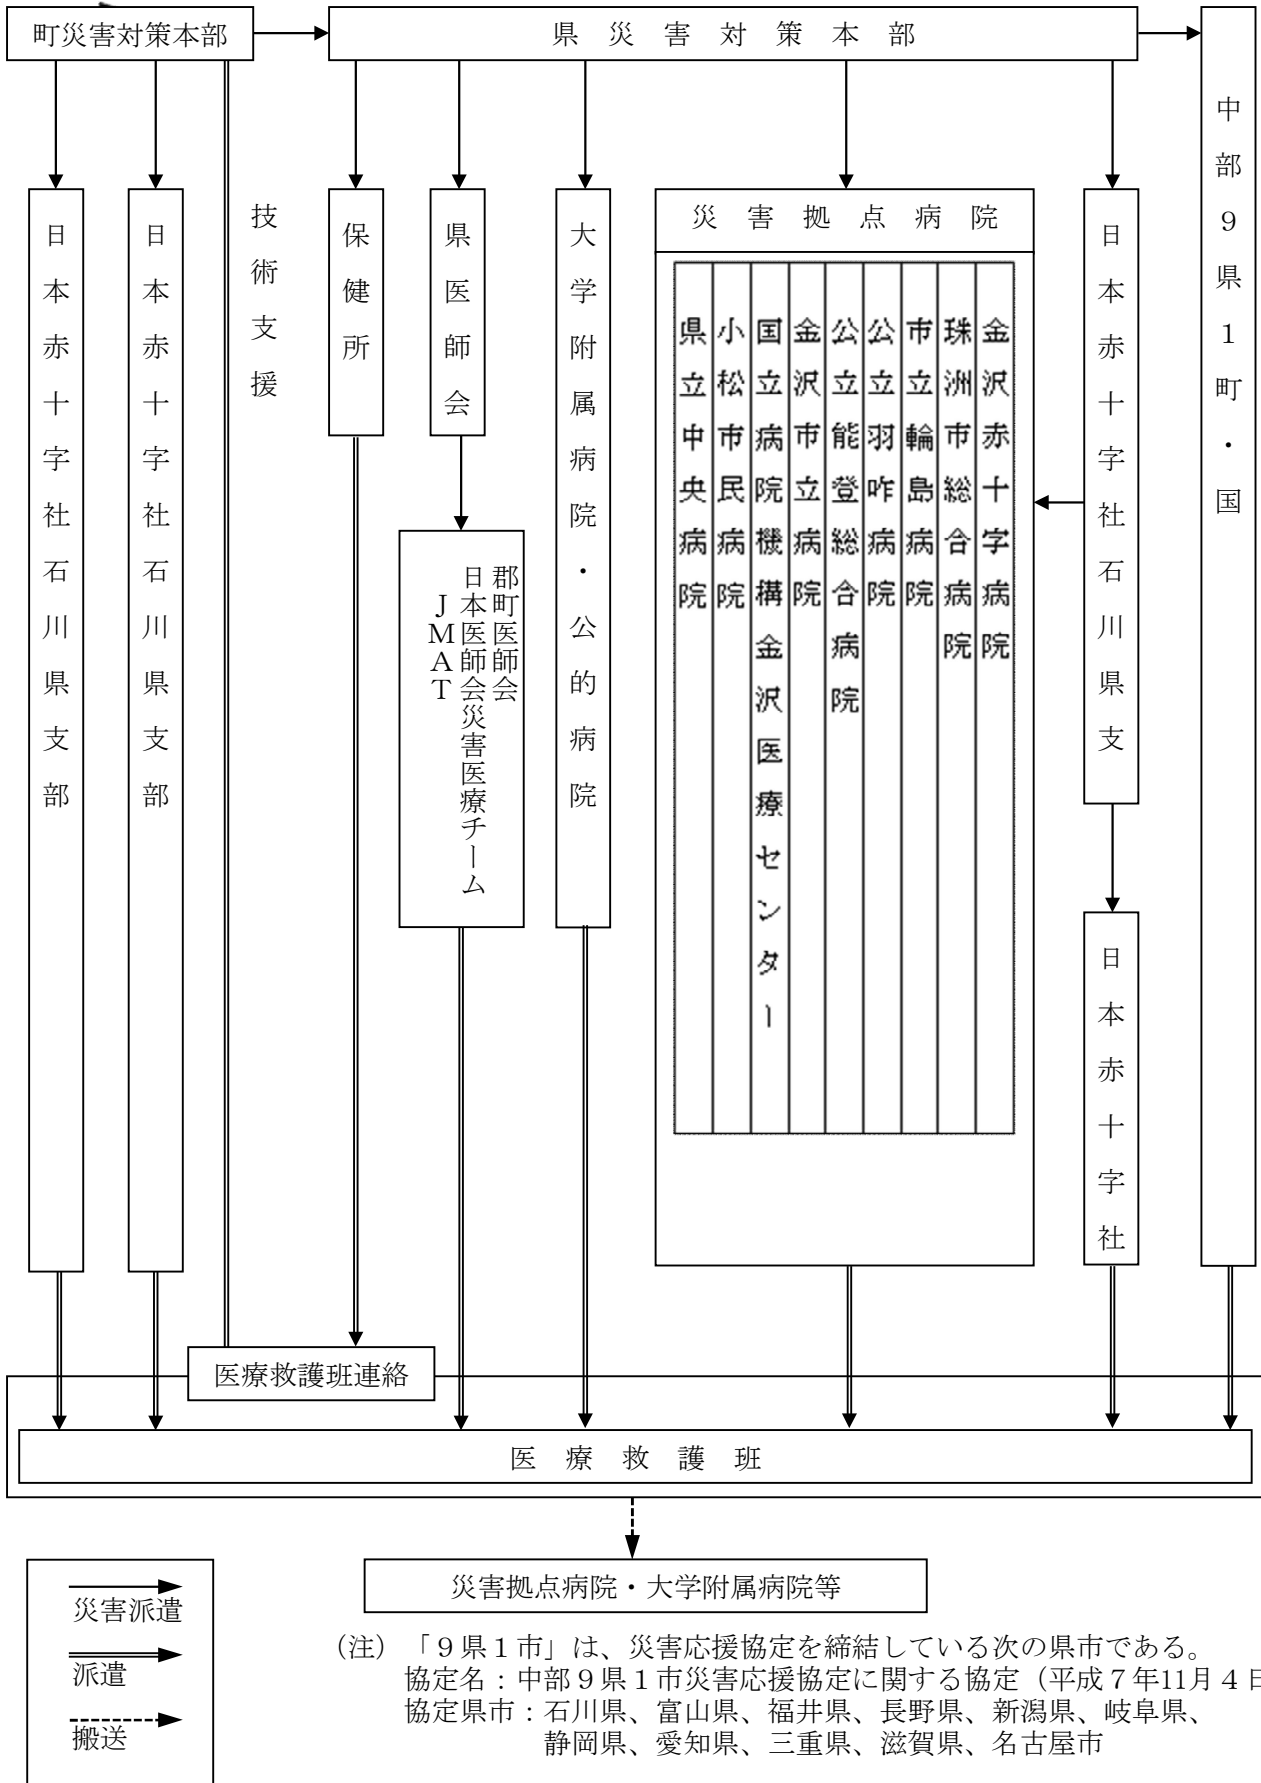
町災害対策本部

県 災 害 対 策 本 部

中部9県1町・国

日本赤十字社石川県支部

日本赤十字社石川県支部

技術支援

保健所

県医師会

郡町医師会
日本医師会災害医療チーム
JMAT

大学附属病院・公的病院

災 害 拠 点 病 院

| 県立中央病院 | 小松市民病院 | 国立病院機構金沢医療センター | 金沢市立病院 | 公立能登総合病院 | 公立羽咋病院 | 市立輪島病院 | 珠洲市総合病院 | 金沢赤十字病院 |
|---|---|---|---|---|---|---|---|---|

日本赤十字社石川県支

日本赤十字社

医療救護班連絡

医 療 救 護 班

災害拠点病院・大学附属病院等

災害派遣
派遣
搬送

(注) 「9県1市」は、災害応援協定を締結している次の県市である。
協定名：中部9県1市災害応援協定に関する協定（平成7年11月4日
協定県市：石川県、富山県、福井県、長野県、新潟県、岐阜県、静岡県、愛知県、三重県、滋賀県、名古屋市